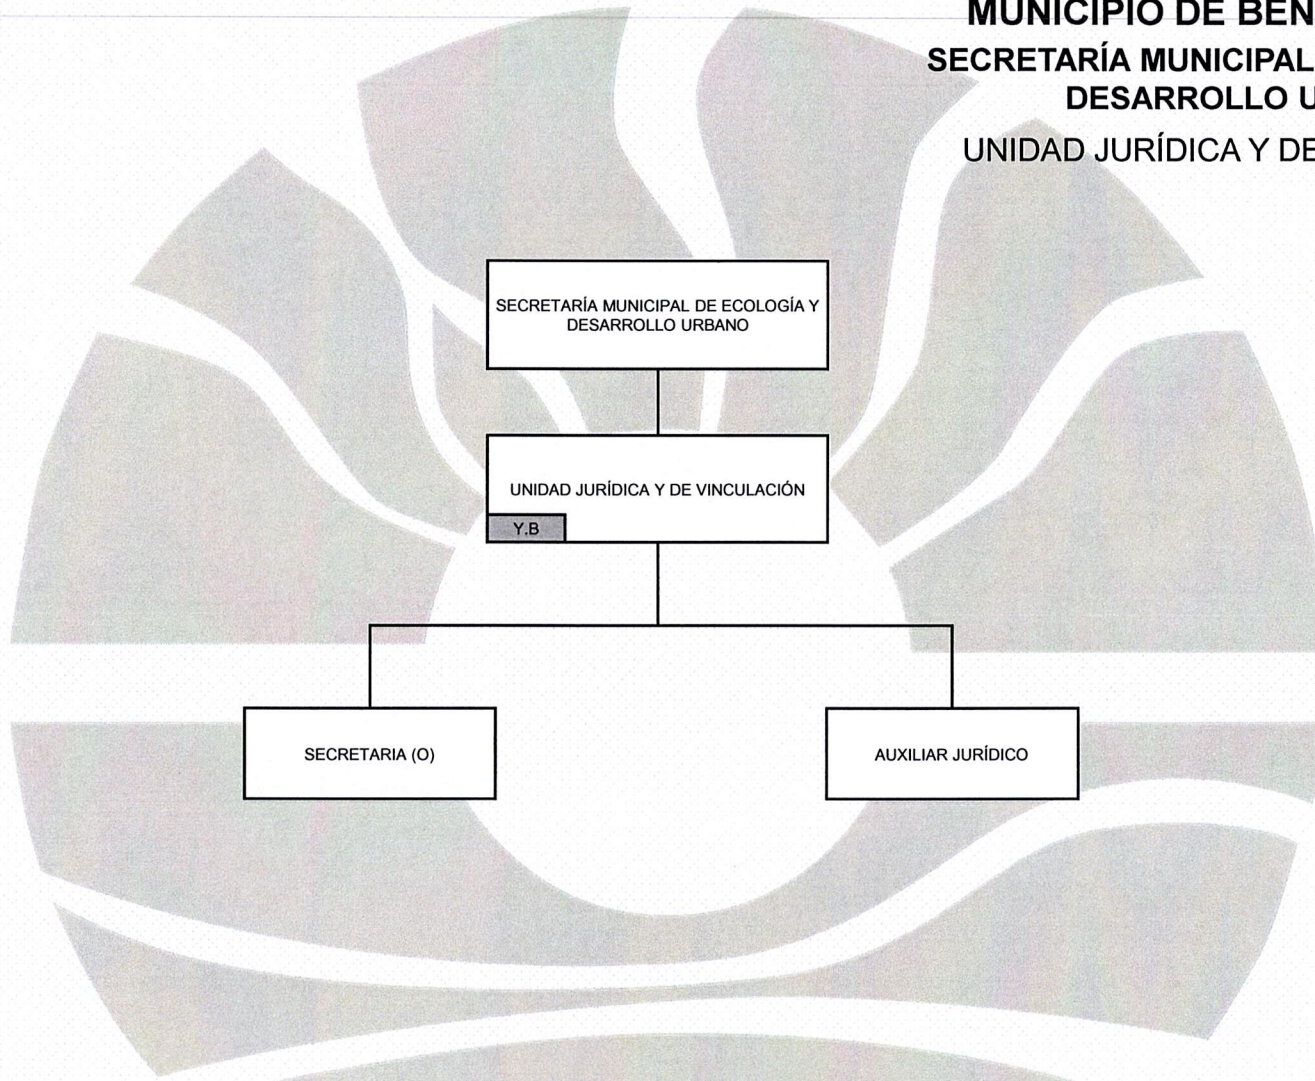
MUNICIPIO DE BEN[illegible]
SECRETARÍA MUNICIPAL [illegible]
DESARROLLO U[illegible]
UNIDAD JURÍDICA Y DE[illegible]

SECRETARÍA MUNICIPAL DE ECOLOGÍA Y DESARROLLO URBANO

UNIDAD JURÍDICA Y DE VINCULACIÓN

Y.B

SECRETARIA (O)

AUXILIAR JURÍDICO